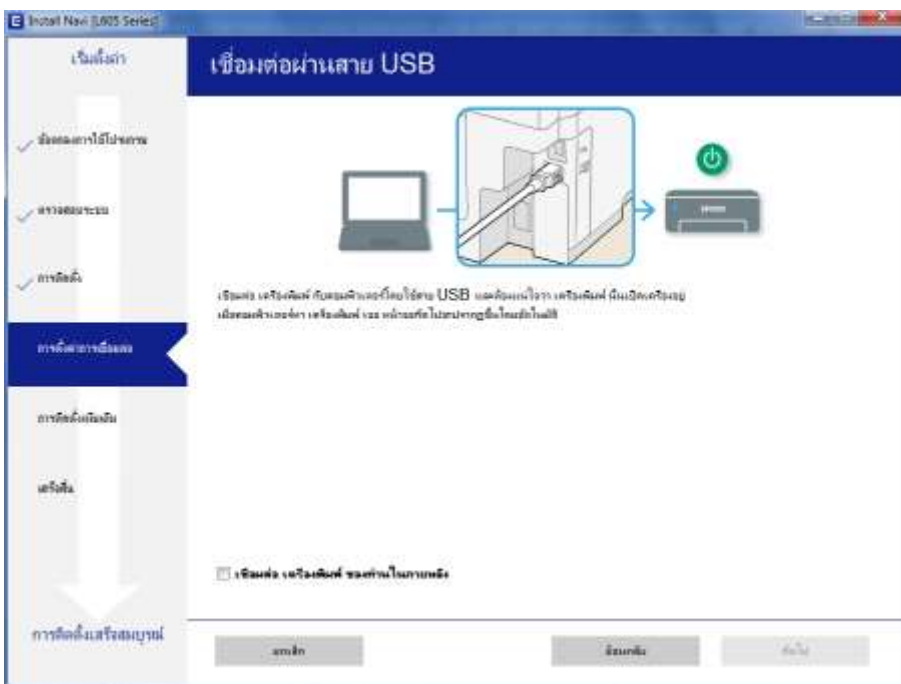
Install Navi [L805 Series]

เริ่มตั้งค่า

เชื่อมต่อผ่านสาย USB

ข้อตกลงการใช้โปรแกรม

ตรวจสอบระบบ

การติดตั้ง

การตั้งค่าการเชื่อมต่อ

การติดตั้งเพิ่มเติม

เสร็จสิ้น

การติดตั้งเสร็จสมบูรณ์

เชื่อมต่อ เครื่องพิมพ์ กับคอมพิวเตอร์โดยใช้สาย USB และต้องแน่ใจว่า เครื่องพิมพ์ นั้นเปิดเครื่องอยู่ เมื่อคอมพิวเตอร์ตรวจพบ เครื่องพิมพ์ และ หน้าจอถัดไปจะปรากฏขึ้นโดยอัตโนมัติ

เชื่อมต่อ เครื่องพิมพ์ ของท่านในภายหลัง

ยกเลิก

ย้อนกลับ

ถัดไป